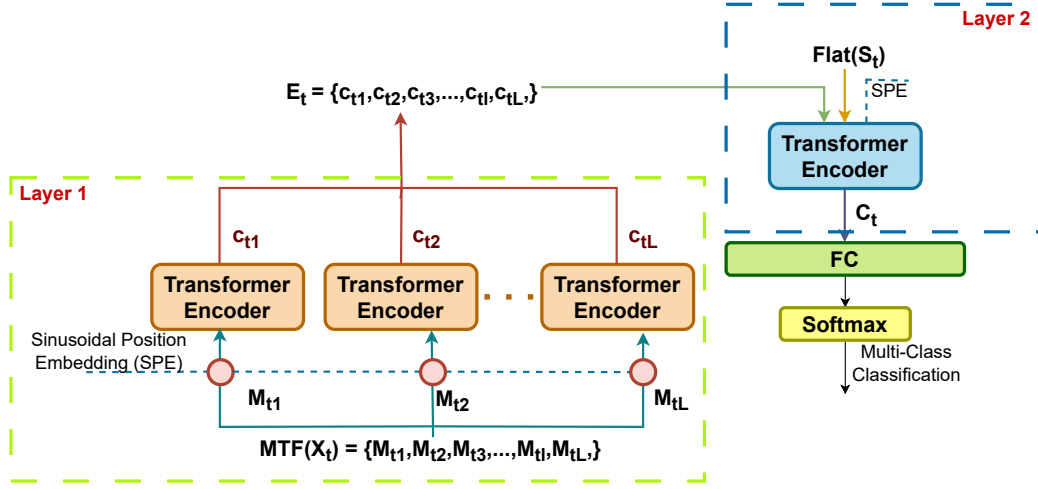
Layer 2

$\text{Flat}(S_t)$

SPE

$E_t = \{c_{t1}, c_{t2}, c_{t3}, ..., c_{tl}, c_{tL},\}$

Transformer Encoder

$C_t$

Layer 1

$c_{t1}$

$c_{t2}$

$c_{tL}$

FC

Transformer Encoder

Transformer Encoder

Transformer Encoder

Softmax

Sinusoidal Position Embedding (SPE)

Multi-Class Classification

$M_{t1}$

$M_{t2}$

$M_{tL}$

$\text{MTF}(X_t) = \{M_{t1}, M_{t2}, M_{t3}, ..., M_{tl}, M_{tL},\}$